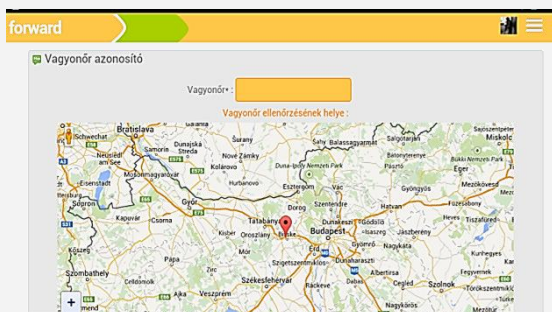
forward

Vagyonőr azonosító

Vagyonőr* :

Vagyonőr ellenőrzésének helye :

Schwechat Bratislava Galanta Šurany Salgótarján Miskolc Neusiedl am See Samorin Dunajská Streda Nové Zámky Balassagyarmat Eisenstadt Mosonmagyaróvár Komárno Duna-Ipoly Nemzeti Park Bükki Nemzeti Park Eger Sopron Hurbanovo Esztergom Vác Gyöngyös Mezőkövesd Győr Dorog Szentendre Hatvan Kapuvár Csorna Tatabánya Budapest Heves Tiszafüred Kisbér Oroszlány Bicske Dunakeszi Gödöllő Jászberény Kőszeg Érd Gyömrő Nagykáta Pápa Mór Szigetszentmiklós Dunaharaszti Kunhegyes Szombathely Celldömölk Székesfehérvár Albertirsa Cegléd Szolnok Ajka Veszprém Ráckeve Dabas Nagykőrös Törökszentmiklós
+